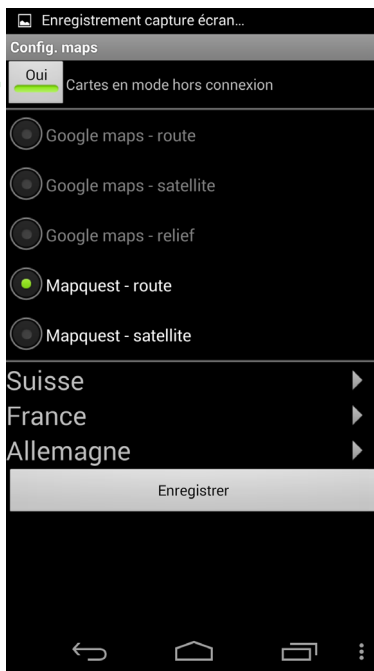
Enregistrement capture écran...
Config. maps
Oui
Cartes en mode hors connexion
Google maps - route
Google maps - satellite
Google maps - relief
Mapquest - route
Mapquest - satellite
Suisse
France
Allemagne
Enregistrer